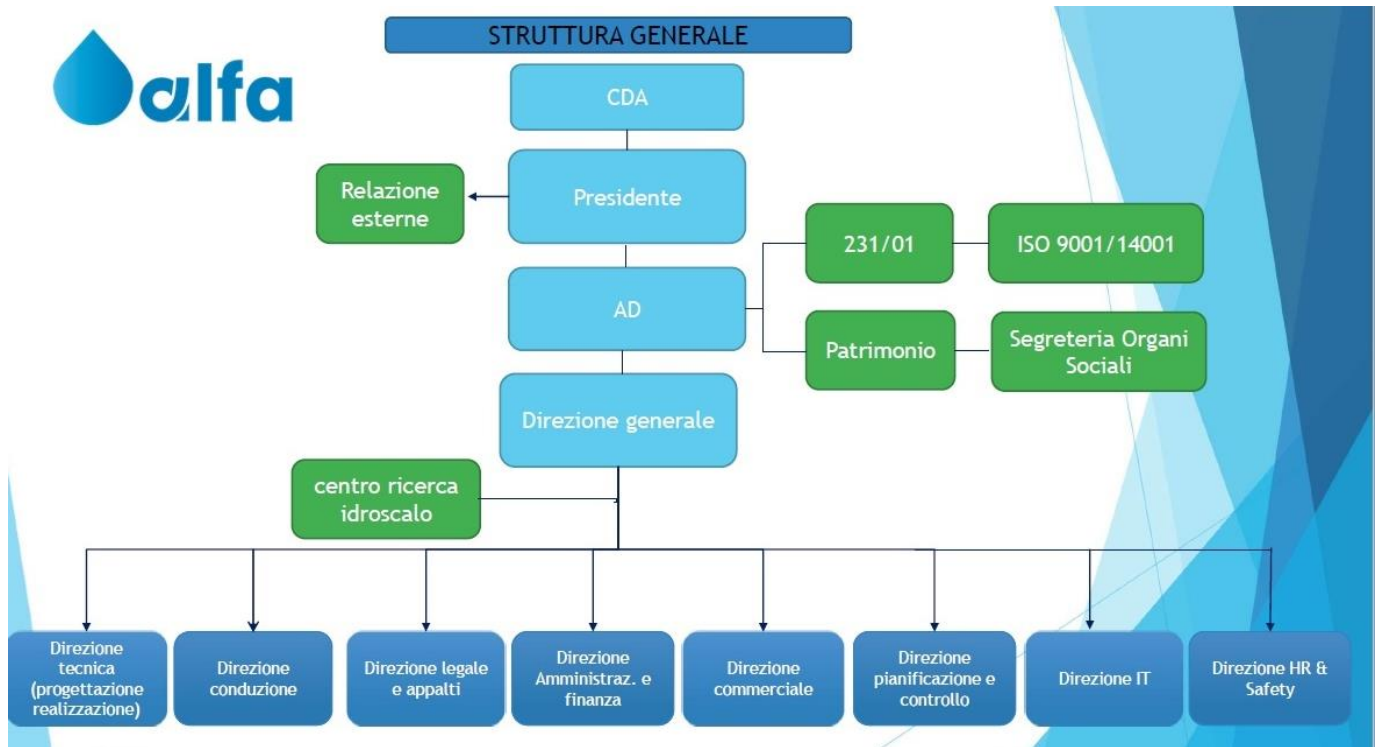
alfa

STRUTTURA GENERALE

CDA

Relazione esterne

Presidente

231/01

ISO 9001/14001

AD

Patrimonio

Segreteria Organi Sociali

Direzione generale

centro ricerca idroscalo

Direzione tecnica (progettazione realizzazione)

Direzione conduzione

Direzione legale e appalti

Direzione Amministraz. e finanza

Direzione commerciale

Direzione pianificazione e controllo

Direzione IT

Direzione HR & Safety